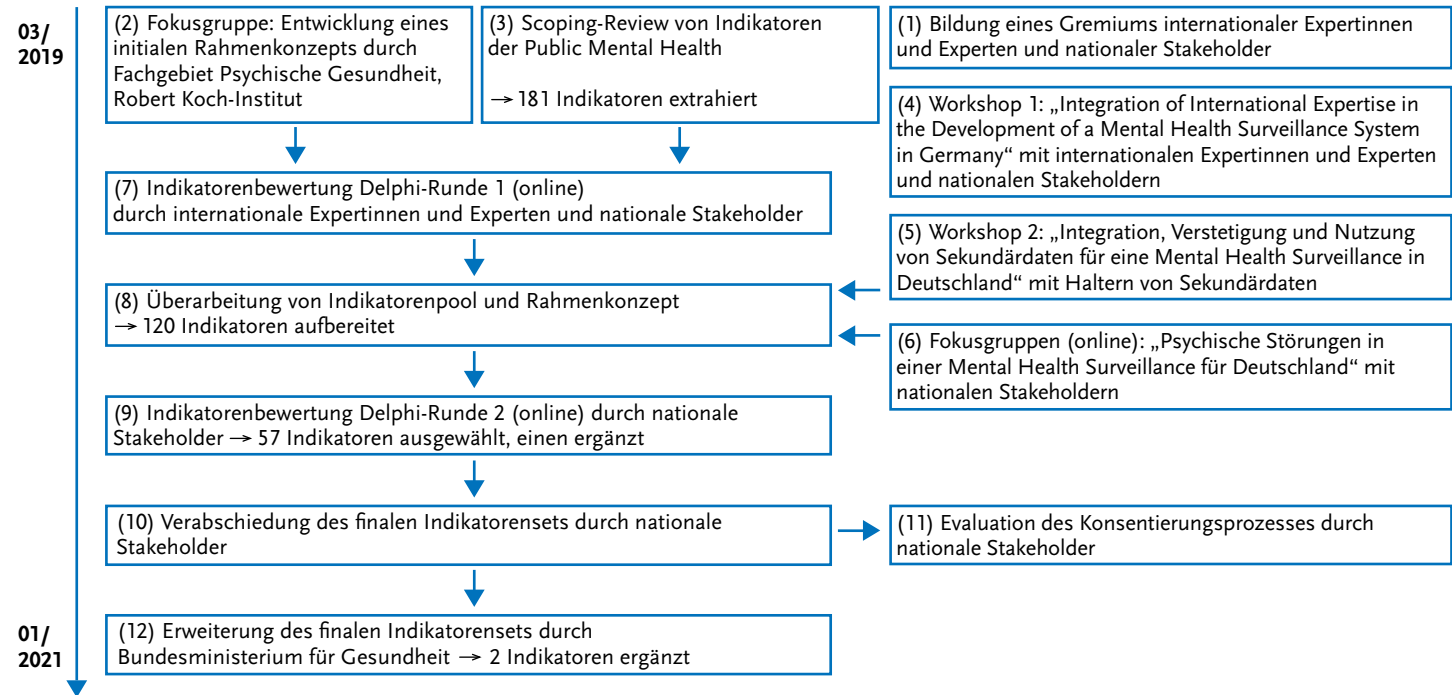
03/
2019

(2) Fokusgruppe: Entwicklung eines initialen Rahmenkonzepts durch Fachgebiet Psychische Gesundheit, Robert Koch-Institut

(3) Scoping-Review von Indikatoren der Public Mental Health

→ 181 Indikatoren extrahiert

(1) Bildung eines Gremiums internationaler Expertinnen und Experten und nationaler Stakeholder

(4) Workshop 1: „Integration of International Expertise in the Development of a Mental Health Surveillance System in Germany“ mit internationalen Expertinnen und Experten und nationalen Stakeholdern

(7) Indikatorenbewertung Delphi-Runde 1 (online) durch internationale Expertinnen und Experten und nationale Stakeholder

(5) Workshop 2: „Integration, Verstetigung und Nutzung von Sekundärdaten für eine Mental Health Surveillance in Deutschland“ mit Haltern von Sekundärdaten

(8) Überarbeitung von Indikatorenpool und Rahmenkonzept → 120 Indikatoren aufbereitet

(6) Fokusgruppen (online): „Psychische Störungen in einer Mental Health Surveillance für Deutschland“ mit nationalen Stakeholdern

(9) Indikatorenbewertung Delphi-Runde 2 (online) durch nationale Stakeholder → 57 Indikatoren ausgewählt, einen ergänzt

(10) Verabschiedung des finalen Indikatorensets durch nationale Stakeholder

(11) Evaluation des Konsentierungsprozesses durch nationale Stakeholder

01/
2021

(12) Erweiterung des finalen Indikatorensets durch Bundesministerium für Gesundheit → 2 Indikatoren ergänzt